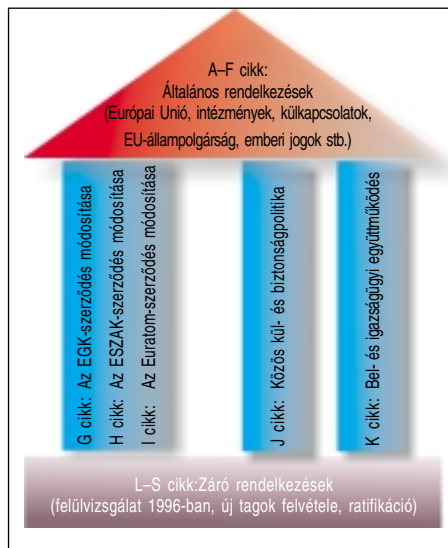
A–F cikk:
Általános rendelkezések
(Európai Unió, intézmények, külkapcsolatok, EU-állampolgárság, emberi jogok stb.)

G cikk: Az EGK-szerződés módosítása

H cikk: Az ESZAK-szerződés módosítása

I cikk: Az Euratom-szerződés módosítása

J cikk: Közös kül- és biztonságpolitika

K cikk: Bel- és igazságügyi együttműködés

L–S cikk:Záró rendelkezések
(felülvizsgálat 1996-ban, új tagok felvétele, ratifikáció)